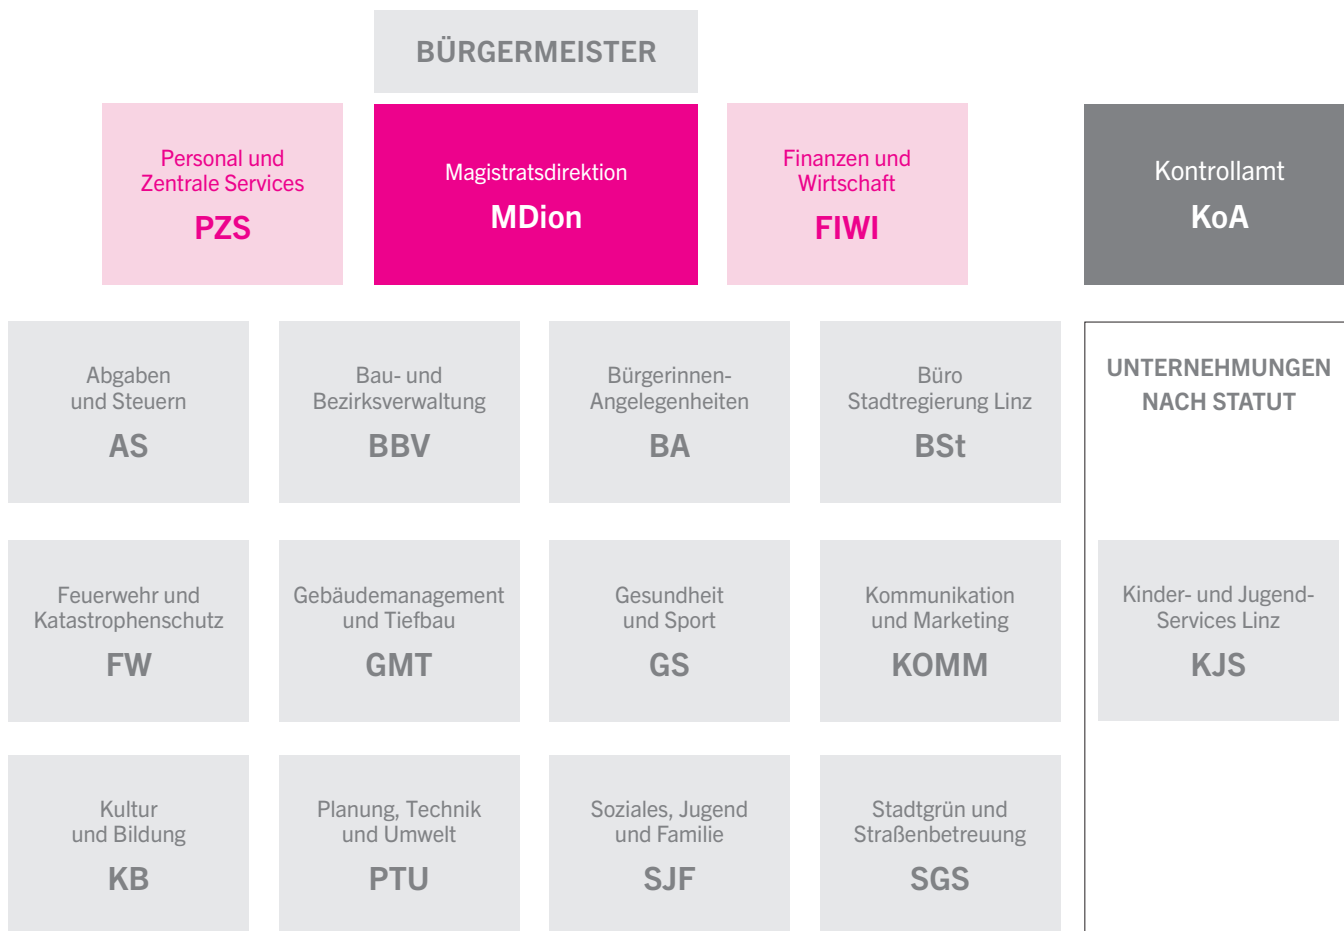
BÜRGERMEISTER

Personal und Zentrale Services
PZS

Magistratsdirektion
MDion

Finanzen und Wirtschaft
FIWI

Kontrollamt
KoA

Abgaben und Steuern
AS

Bau- und Bezirksverwaltung
BBV

Bürgerinnen-Angelegenheiten
BA

Büro Stadtregierung Linz
BSt

UNTERNEHMUNGEN NACH STATUT

Feuerwehr und Katastrophenschutz
FW

Gebäudemanagement und Tiefbau
GMT

Gesundheit und Sport
GS

Kommunikation und Marketing
KOMM

Kinder- und Jugend-Services Linz
KJS

Kultur und Bildung
KB

Planung, Technik und Umwelt
PTU

Soziales, Jugend und Familie
SJF

Stadtgrün und Straßenbetreuung
SGS